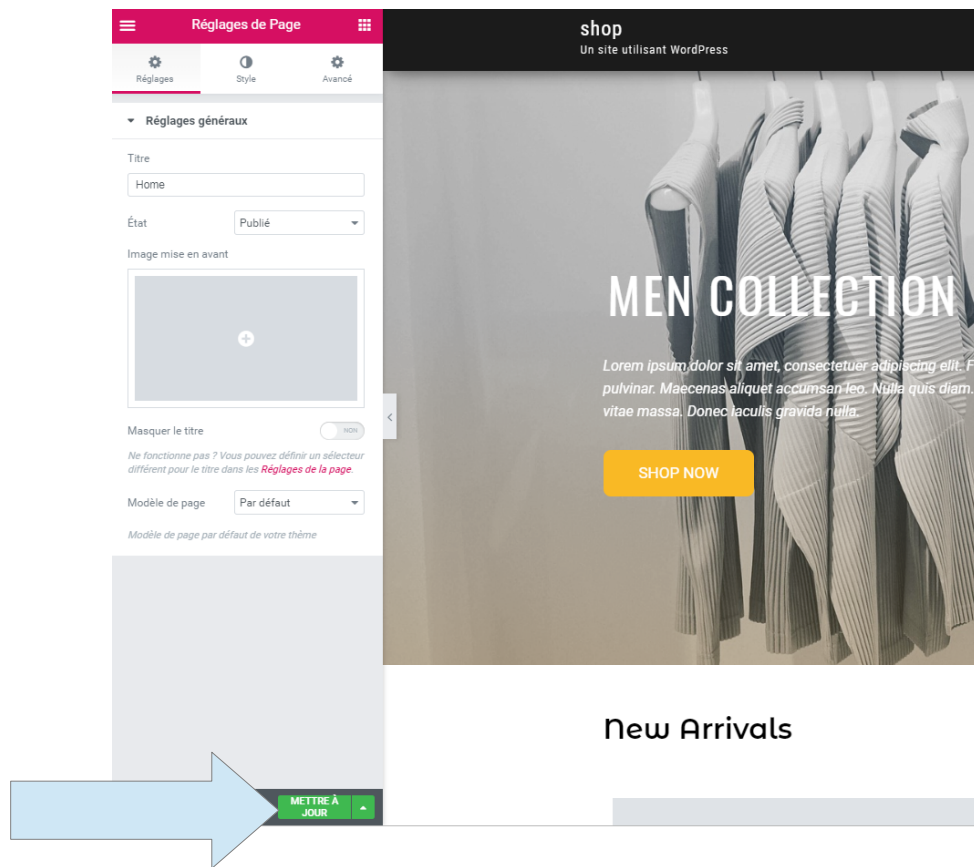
Réglages de Page

Réglages
Style
Avancé

Réglages généraux

Titre
Home

État
Publié

Image mise en avant

Masquer le titre
NON

Ne fonctionne pas ? Vous pouvez définir un sélecteur différent pour le titre dans les Réglages de la page.

Modèle de page
Par défaut

Modèle de page par défaut de votre thème

METTRE À JOUR

shop
Un site utilisant WordPress

MEN COLLECTION

Lorem ipsum dolor sit amet, consectetuer adipiscing elit. F pulvinar. Maecenas aliquet accumsan leo. Nulla quis diam. vitae massa. Donec iaculis gravida nulla.

SHOP NOW

New Arrivals